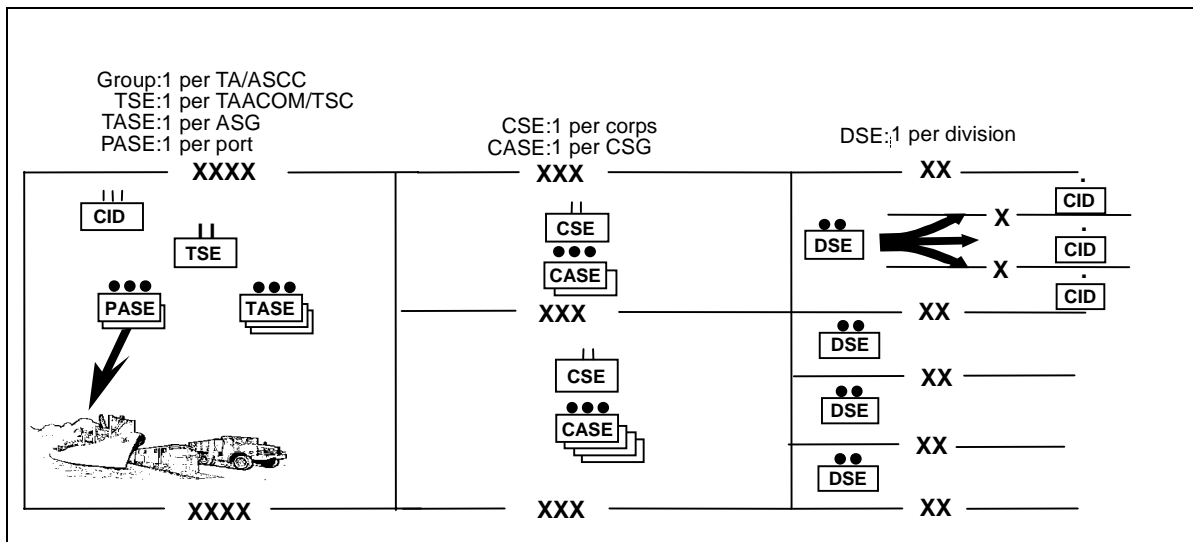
Group:1 per TA/ASCC
TSE:1 per TAACOM/TSC
TASE:1 per ASG
PASE:1 per port

CSE:1 per corps
CASE:1 per CSG

DSE:1 per division

XXXX

XXX

XX

CID

CSE

CID

TSE

CASE

DSE

X

CID

X

PASE

TASE

XXX

XX

CID

DSE

CSE

XX

DSE

CASE

XX

DSE

XXXX

XXX

XX